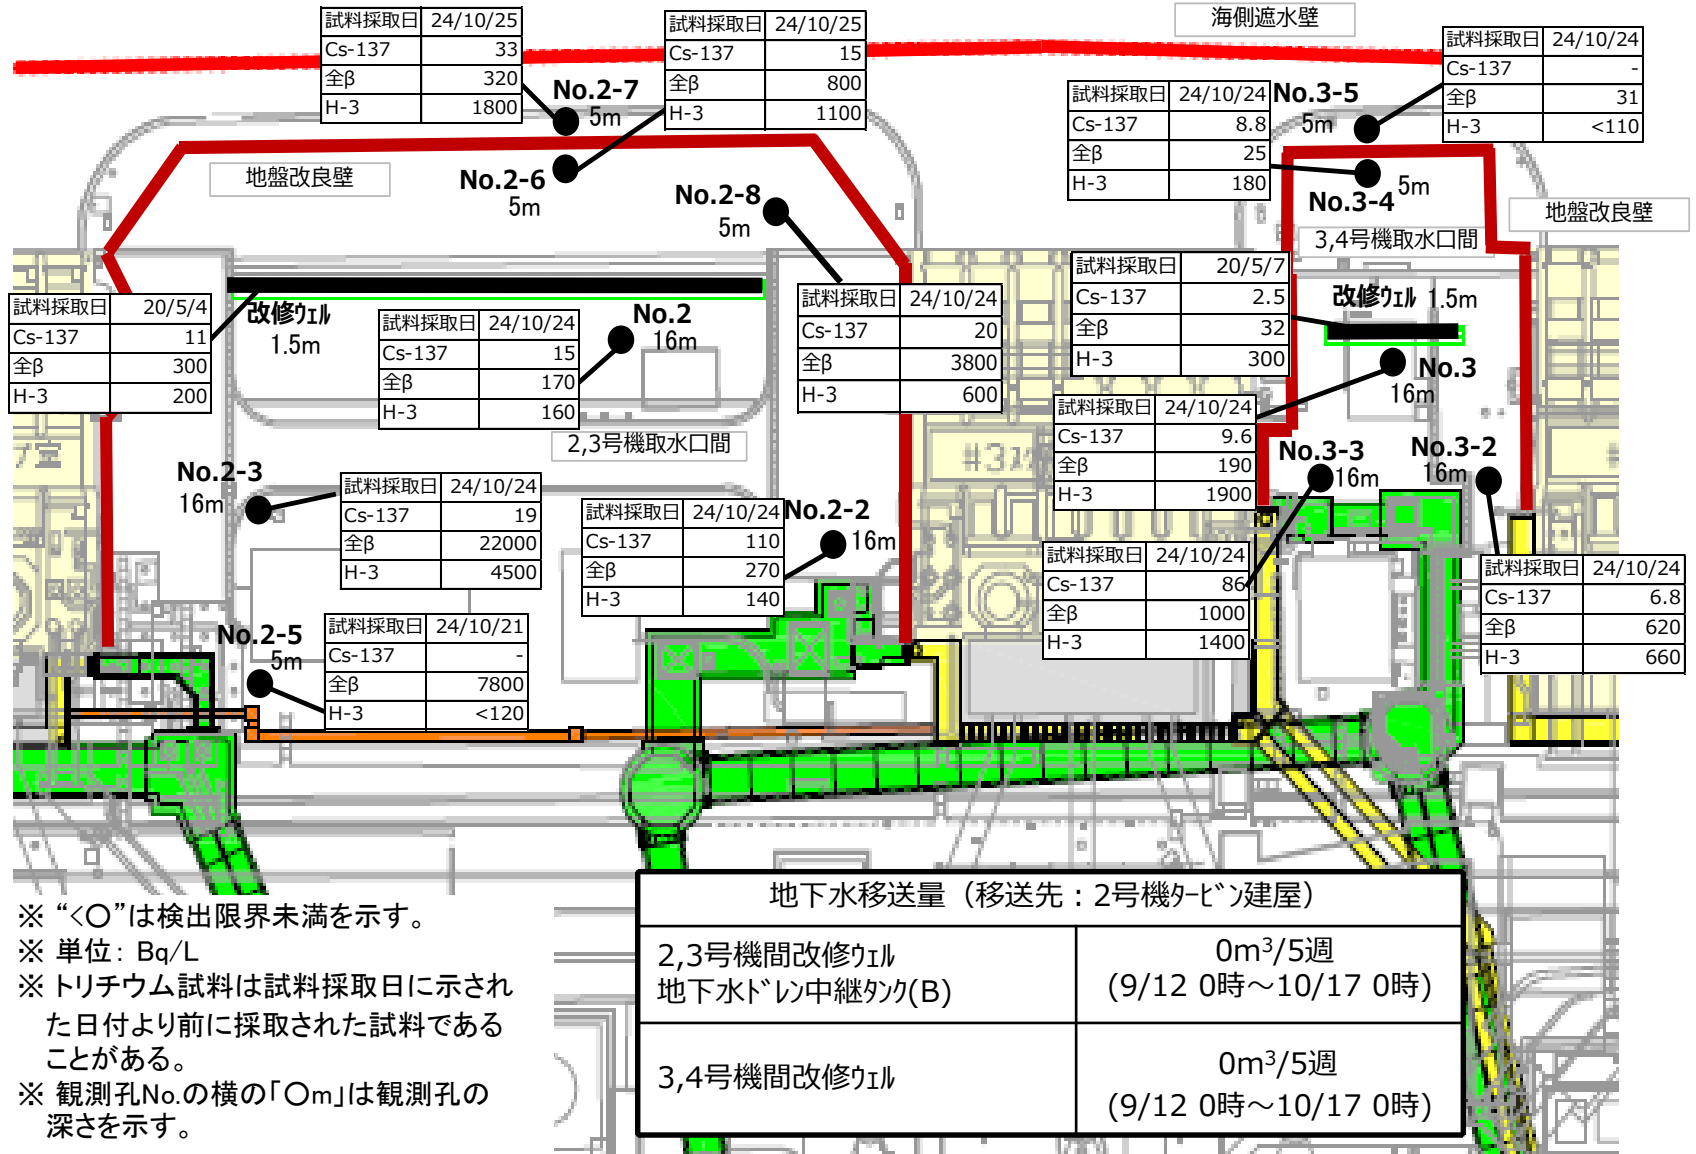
| 試料採取日 | 24/10/25 |
|---|---|
| Cs-137 | 33 |
| 全β | 320 |
| H-3 | 1800 |

| 試料採取日 | 24/10/25 |
|---|---|
| Cs-137 | 15 |
| 全β | 800 |
| H-3 | 1100 |

海側遮水壁

| 試料採取日 | 24/10/24 |
|---|---|
| Cs-137 | - |
| 全β | 31 |
| H-3 | <110 |

No.2-7
5m

| 試料採取日 | 24/10/24 |
|---|---|
| Cs-137 | 8.8 |
| 全β | 25 |
| H-3 | 180 |

No.3-5
5m

地盤改良壁

No.2-6
5m

No.2-8
5m

5m
No.3-4

地盤改良壁

3,4号機取水口間

| 試料採取日 | 20/5/7 |
|---|---|
| Cs-137 | 2.5 |
| 全β | 32 |
| H-3 | 300 |

| 試料採取日 | 20/5/4 |
|---|---|
| Cs-137 | 11 |
| 全β | 300 |
| H-3 | 200 |

改修ｳｪﾙ
1.5m

| 試料採取日 | 24/10/24 |
|---|---|
| Cs-137 | 15 |
| 全β | 170 |
| H-3 | 160 |

No.2
16m

| 試料採取日 | 24/10/24 |
|---|---|
| Cs-137 | 20 |
| 全β | 3800 |
| H-3 | 600 |

改修ｳｪﾙ 1.5m

No.3
16m

2,3号機取水口間

| 試料採取日 | 24/10/24 |
|---|---|
| Cs-137 | 9.6 |
| 全β | 190 |
| H-3 | 1900 |

No.3-3
16m

No.3-2
16m

No.2-3
16m

| 試料採取日 | 24/10/24 |
|---|---|
| Cs-137 | 19 |
| 全β | 22000 |
| H-3 | 4500 |

| 試料採取日 | 24/10/24 |
|---|---|
| Cs-137 | 110 |
| 全β | 270 |
| H-3 | 140 |

No.2-2
16m

| 試料採取日 | 24/10/24 |
|---|---|
| Cs-137 | 86 |
| 全β | 1000 |
| H-3 | 1400 |

| 試料採取日 | 24/10/24 |
|---|---|
| Cs-137 | 6.8 |
| 全β | 620 |
| H-3 | 660 |

No.2-5
5m

| 試料採取日 | 24/10/21 |
|---|---|
| Cs-137 | - |
| 全β | 7800 |
| H-3 | <120 |

※ “<○”は検出限界未満を示す。
※ 単位：Bq/L
※ トリチウム試料は試料採取日に示された日付より前に採取された試料であることがある。
※ 観測孔No.の横の「○m」は観測孔の深さを示す。

| 地下水移送量（移送先：2号機ﾀｰﾋﾞﾝ建屋） | |
|---|---|
| 2,3号機間改修ｳｪﾙ<br>地下水ﾄﾞﾚﾝ中継ﾀﾝｸ(B) | 0m$^3$/5週<br>(9/12 0時～10/17 0時) |
| 3,4号機間改修ｳｪﾙ | 0m$^3$/5週<br>(9/12 0時～10/17 0時) |